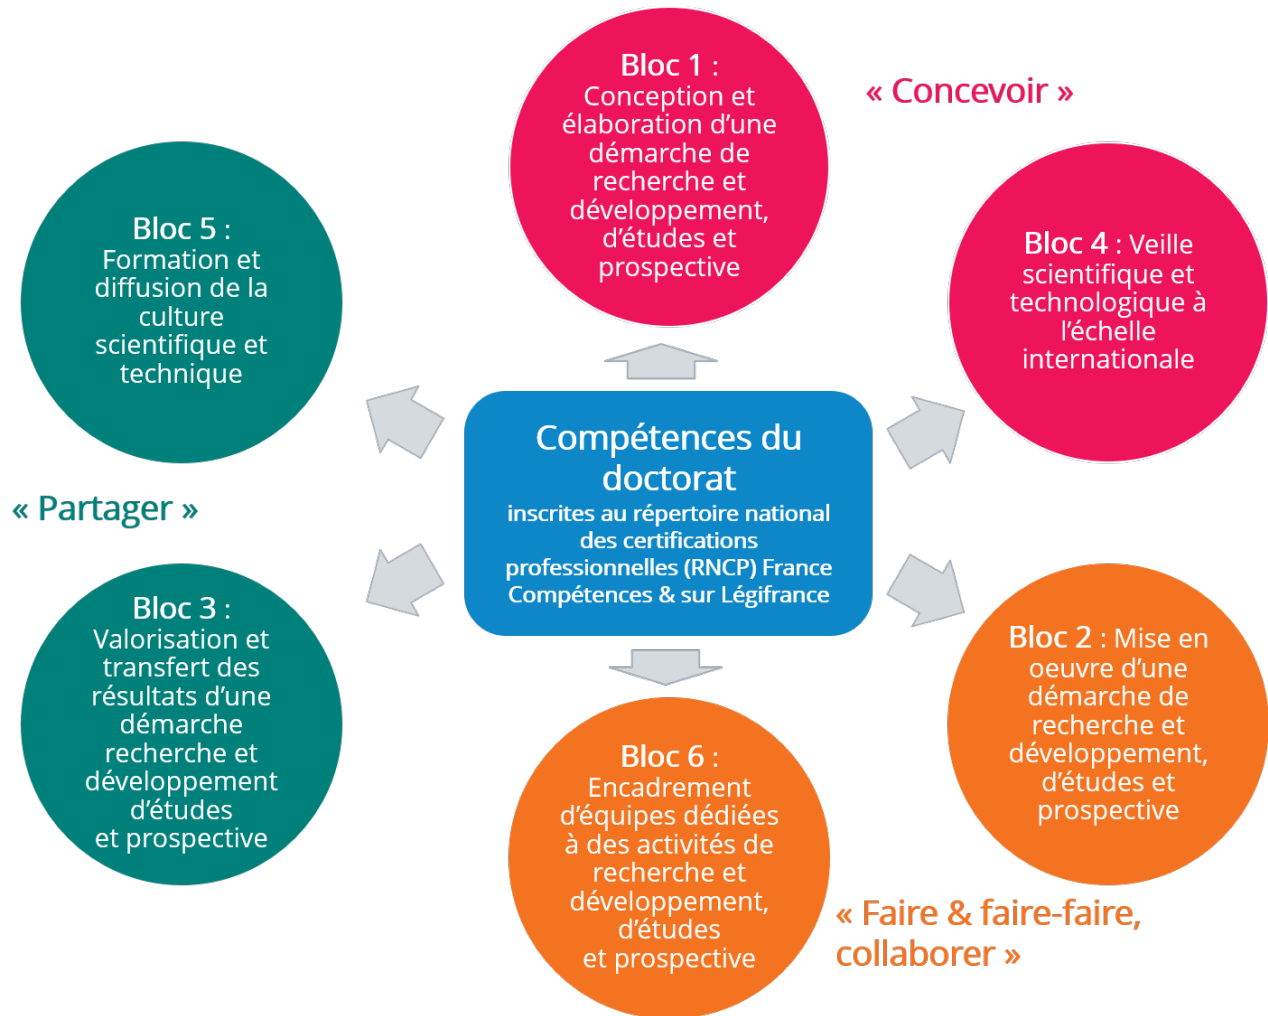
Bloc 1 : Conception et élaboration d'une démarche de recherche et développement, d'études et prospective

« Concevoir »

Bloc 5 : Formation et diffusion de la culture scientifique et technique

Bloc 4 : Veille scientifique et technologique à l'échelle internationale

Compétences du doctorat

inscrites au répertoire national des certifications professionnelles (RNCP) France Compétences & sur Légifrance

« Partager »

Bloc 3 : Valorisation et transfert des résultats d'une démarche recherche et développement d'études et prospective

Bloc 2 : Mise en oeuvre d'une démarche de recherche et développement, d'études et prospective

Bloc 6 : Encadrement d'équipes dédiées à des activités de recherche et développement, d'études et prospective

« Faire & faire-faire, collaborer »